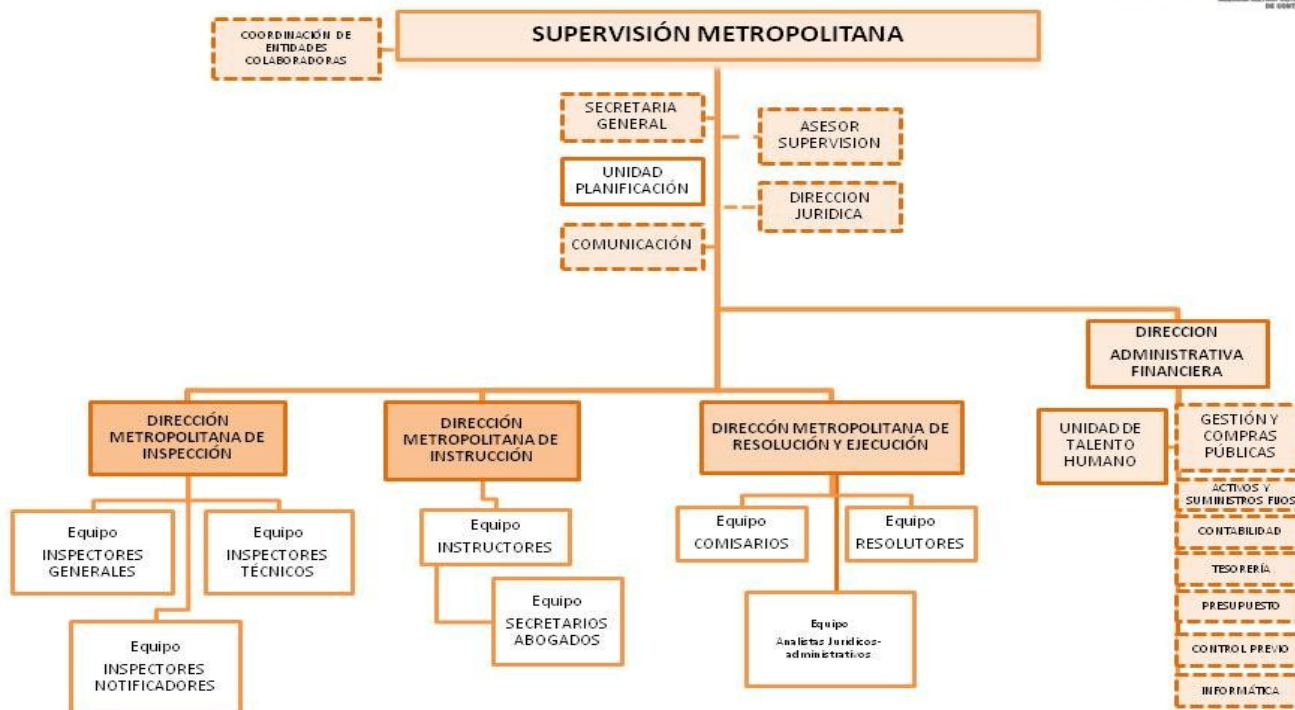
DE CONT

COORDINACIÓN DE ENTIDADES COLABORADORAS

SUPERVISIÓN METROPOLITANA

SECRETARIA GENERAL

ASESOR SUPERVISION

UNIDAD PLANIFICACIÓN

DIRECCION JURIDICA

COMUNICACIÓN

DIRECCION ADMINISTRATIVA FINANCIERA

DIRECCIÓN METROPOLITANA DE INSPECCIÓN

DIRECCIÓN METROPOLITANA DE INSTRUCCIÓN

DIRECCÓN METROPOLITANA DE RESOLUCIÓN Y EJECUCIÓN

UNIDAD DE TALENTO HUMANO

GESTIÓN Y COMPRAS PÚBLICAS

ACTIVOS Y SUMINISTROS FIJOS

CONTABILIDAD

TESORERÍA

PRESUPUESTO

CONTROL PREVIO

INFORMÁTICA

Equipo INSPECTORES GENERALES

Equipo INSPECTORES TÉCNICOS

Equipo INSPECTORES NOTIFICADORES

Equipo INSTRUCTORES

Equipo SECRETARIOS ABOGADOS

Equipo COMISARIOS

Equipo RESOLUTORES

Equipo Analistas Juridicos-administrativos